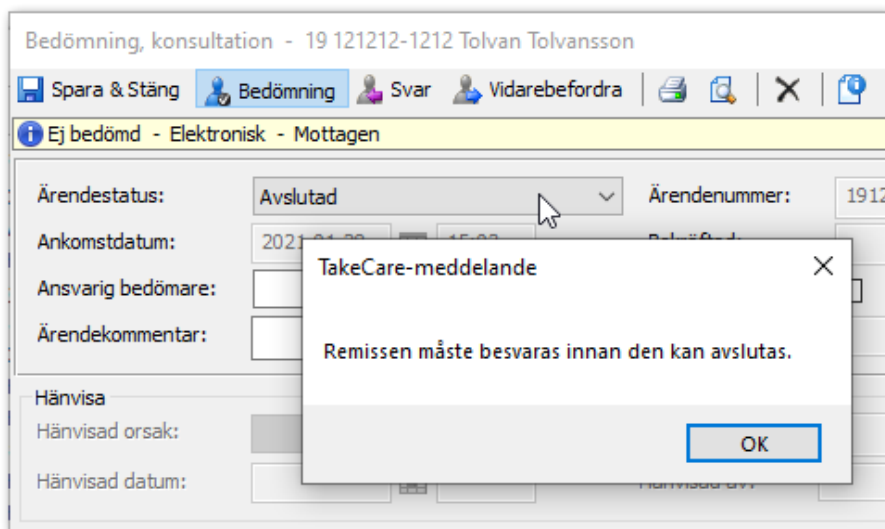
Bedömning, konsultation - 19 121212-1212 Tolvan Tolvansson

Spara & Stäng Bedömning Svar Vidarebefordra

Ej bedömd - Elektronisk - Mottagen

Ärendestatus: Avslutad

Ärendenummer: 1912

Ankomstdatum: 2021-01-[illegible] 15:0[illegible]

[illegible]

Ansvarig bedömare:

Ärendekommentar:

Hänvisa

Hänvisad orsak:

Hänvisad datum:

Hänvisad av:

TakeCare-meddelande

Remissen måste besvaras innan den kan avslutas.

OK